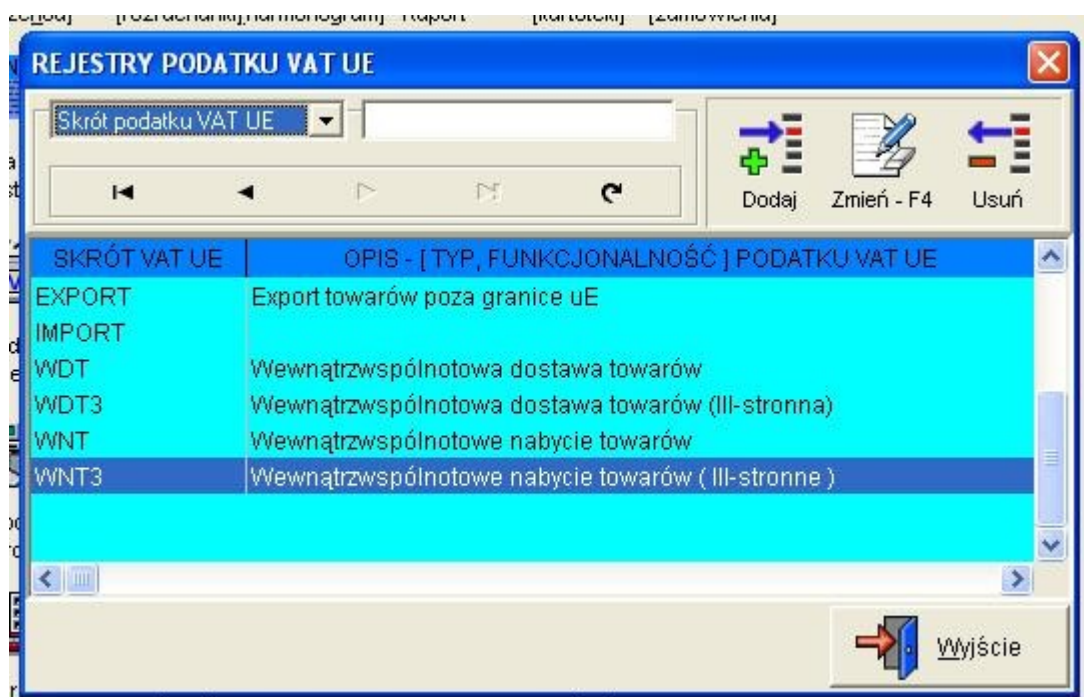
REJESTRY PODATKU VAT UE

Skrót podatku VAT UE

Dodaj Zmień - F4 Usuń

| SKRÓT VAT UE | OPIS - [ TYP, FUNKCJONALNOŚĆ ] PODATKU VAT UE |
|---|---|
| EXPORT | Export towarów poza granice uE |
| IMPORT | |
| WDT | Wewnątrzwspólnotowa dostawa towarów |
| WDT3 | Wewnątrzwspólnotowa dostawa towarów (III-stronna) |
| WNT | Wewnątrzwspólnotowe nabycie towarów |
| WNT3 | Wewnątrzwspólnotowe nabycie towarów ( III-stronne ) |

Wyjście